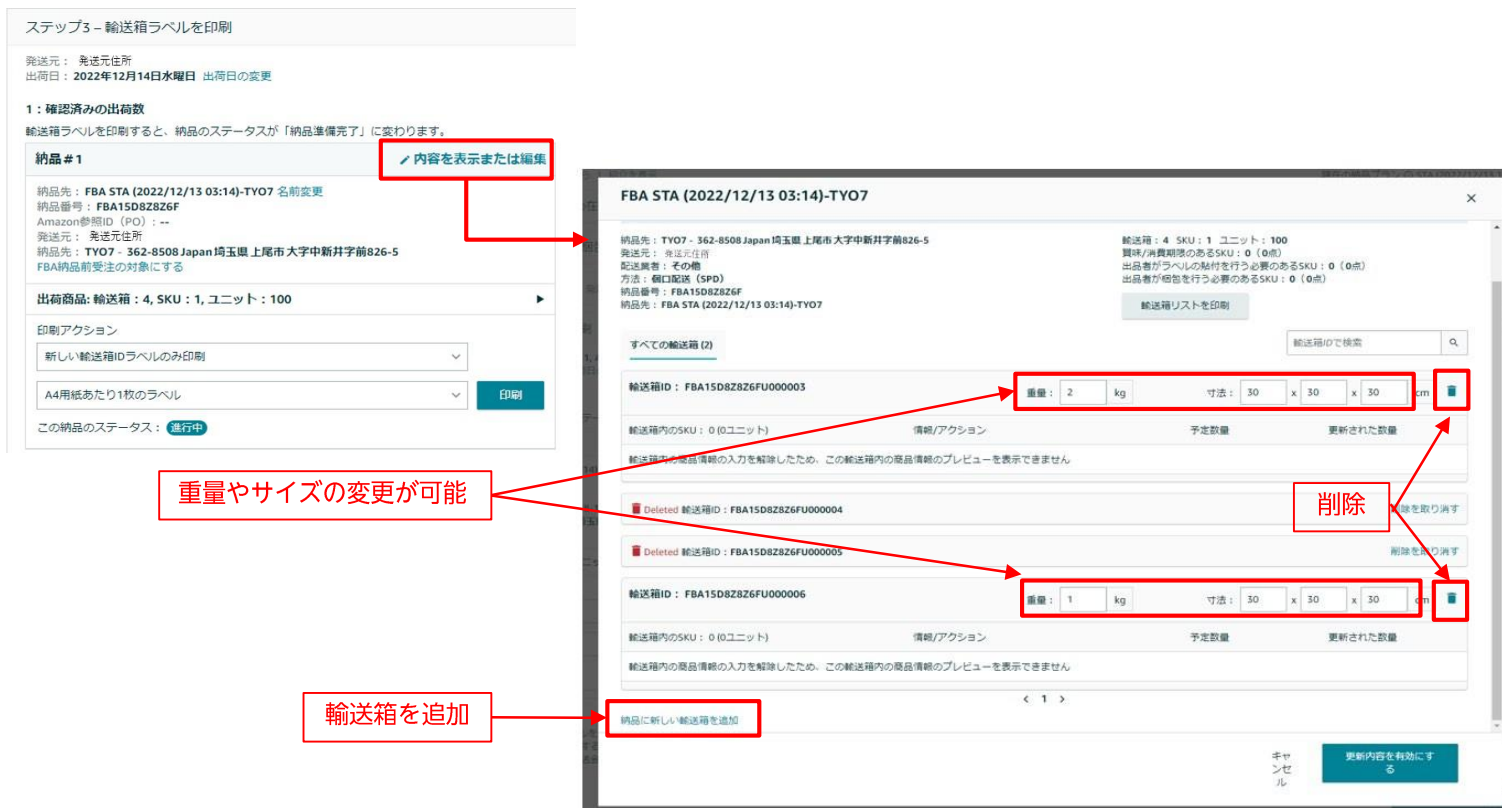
ステップ3 – 輸送箱ラベルを印刷

発送元： 発送元住所
出荷日：2022年12月14日水曜日 出荷日の変更

1：確認済みの出荷数
輸送箱ラベルを印刷すると、納品のステータスが「納品準備完了」に変わります。

納品＃1
内容を表示または編集

納品先：FBA STA (2022/12/13 03:14)-TYO7 名前変更
納品番号：FBA15D8Z6F
Amazon参照ID（PO）：--
発送元： 発送元住所
納品先：TYO7 - 362-8508 Japan 埼玉県 上尾市 大字中新井字前826-5
FBA納品前受注の対象にする

出荷商品: 輸送箱：4, SKU：1, ユニット：100

印刷アクション
新しい輸送箱IDラベルのみ印刷
A4用紙あたり1枚のラベル
印刷
この納品のステータス： 進行中

FBA STA (2022/12/13 03:14)-TYO7
×

納品先：TYO7 - 362-8508 Japan 埼玉県 上尾市 大字中新井字前826-5
発送元： 発送元住所
配送業者：その他
方法：個口配送（SPD）
納品番号：FBA15D8Z6F
納品先：FBA STA (2022/12/13 03:14)-TYO7

輸送箱：4 SKU：1 ユニット：100
賞味/消費期限のあるSKU：0（0点）
出品者がラベルの貼付を行う必要のあるSKU：0（0点）
出品者が梱包を行う必要のあるSKU：0（0点）

輸送箱リストを印刷

すべての輸送箱 (2)
輸送箱IDで検索

輸送箱ID： FBA15D8Z8Z6FU000003
重量： 2 kg 寸法： 30 x 30 x 30 cm
輸送箱内のSKU： 0 (0ユニット) 情報/アクション 予定数量 更新された数量
輸送箱内の商品情報の入力を解除したため、この輸送箱内の商品情報のプレビューを表示できません

重量やサイズの変更が可能

Deleted 輸送箱ID：FBA15D8Z8Z6FU000004
削除を取り消す

削除

Deleted 輸送箱ID：FBA15D8Z8Z6FU000005
削除を取り消す

輸送箱ID： FBA15D8Z8Z6FU000006
重量： 1 kg 寸法： 30 x 30 x 30 cm
輸送箱内のSKU： 0 (0ユニット) 情報/アクション 予定数量 更新された数量
輸送箱内の商品情報の入力を解除したため、この輸送箱内の商品情報のプレビューを表示できません

< 1 >

輸送箱を追加
納品に新しい輸送箱を追加

キャンセル
更新内容を有効にする